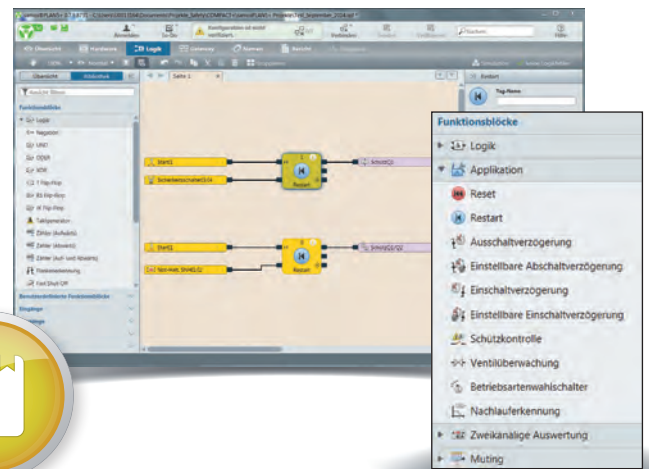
Übersicht
Hardware
Logik
Gateway
Report
Suchen
Seite 1
Übersicht
Bibliothek
Funktionsblöcke
Logik
Negation
UND
ODER
XOR
T Flip-Flop
RS Flip-Flop
SR Flip-Flop
Taktgenerator
Zähler (Aufwärts)
Zähler (Abwärts)
Zähler (Auf- und Abwärts)
Flankenerkennung
Fast Shut Off
Benutzerdefinierte Funktionsblöcke
Eingänge
Ausgänge
Start1
Schutztür
Reset
Schütz
Start1
Restart
Schütz
Tag-Name

Funktionsblöcke
Logik
Applikation
Reset
Restart
Ausschaltverzögerung
Einstellbare Abschaltverzögerung
Einschaltverzögerung
Einstellbare Einschaltverzögerung
Schützkontrolle
Ventilüberwachung
Betriebsartenwahlschalter
Nachlauferkennung
Zweikanälige Auswertung
Muting